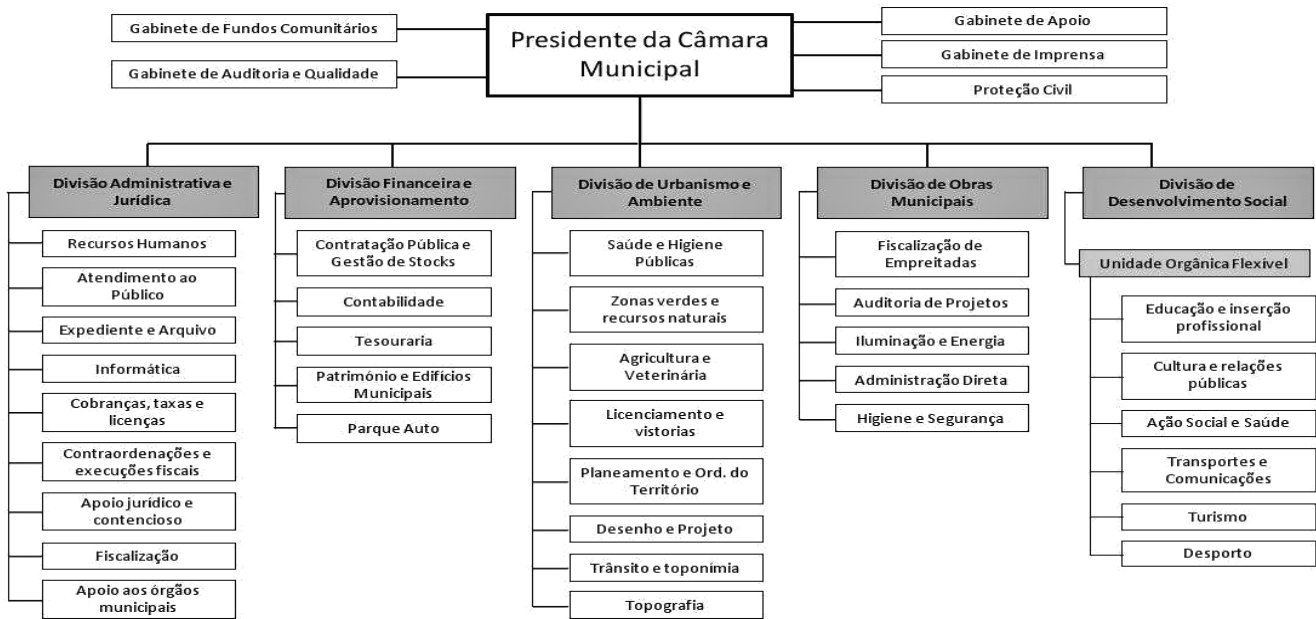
Gabinete de Fundos Comunitários

Gabinete de Auditoria e Qualidade

Presidente da Câmara Municipal

Gabinete de Apoio

Gabinete de Imprensa

Proteção Civil

Divisão Administrativa e Jurídica

Recursos Humanos

Atendimento ao Público

Expediente e Arquivo

Informática

Cobranças, taxas e licenças

Contraordenações e execuções fiscais

Apoio jurídico e contencioso

Fiscalização

Apoio aos órgãos municipais

Divisão Financeira e Aprovisionamento

Contratação Pública e Gestão de Stocks

Contabilidade

Tesouraria

Património e Edifícios Municipais

Parque Auto

Divisão de Urbanismo e Ambiente

Saúde e Higiene Públicas

Zonas verdes e recursos naturais

Agricultura e Veterinária

Licenciamento e vistorias

Planeamento e Ord. do Território

Desenho e Projeto

Trânsito e toponímia

Topografia

Divisão de Obras Municipais

Fiscalização de Empreitadas

Auditoria de Projetos

Iluminação e Energia

Administração Direta

Higiene e Segurança

Divisão de Desenvolvimento Social

Unidade Orgânica Flexível

Educação e inserção profissional

Cultura e relações públicas

Ação Social e Saúde

Transportes e Comunicações

Turismo

Desporto